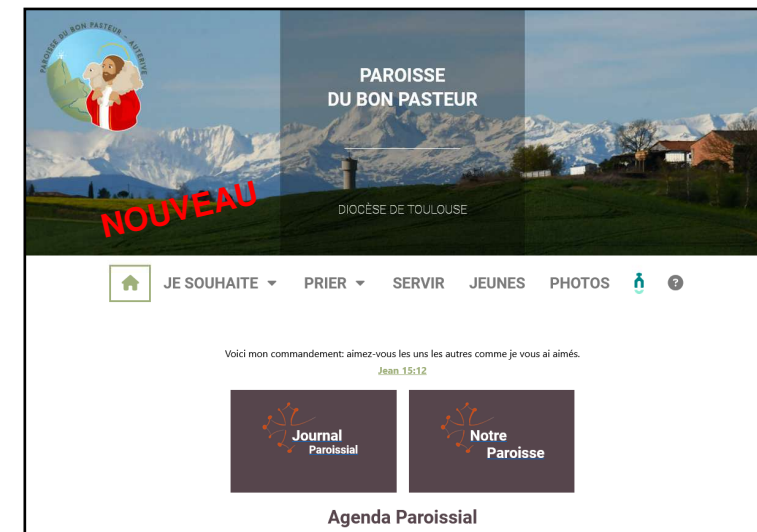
PAROISSE DU BON PASTEUR – AUTERIVE

NOUVEAU

PAROISSE
DU BON PASTEUR

DIOCÈSE DE TOULOUSE

JE SOUHAITE ▾ PRIER ▾ SERVIR JEUNES PHOTOS

Voici mon commandement: aimez-vous les uns les autres comme je vous ai aimés.
Jean 15:12

Journal Paroissial

Notre Paroisse

Agenda Paroissial